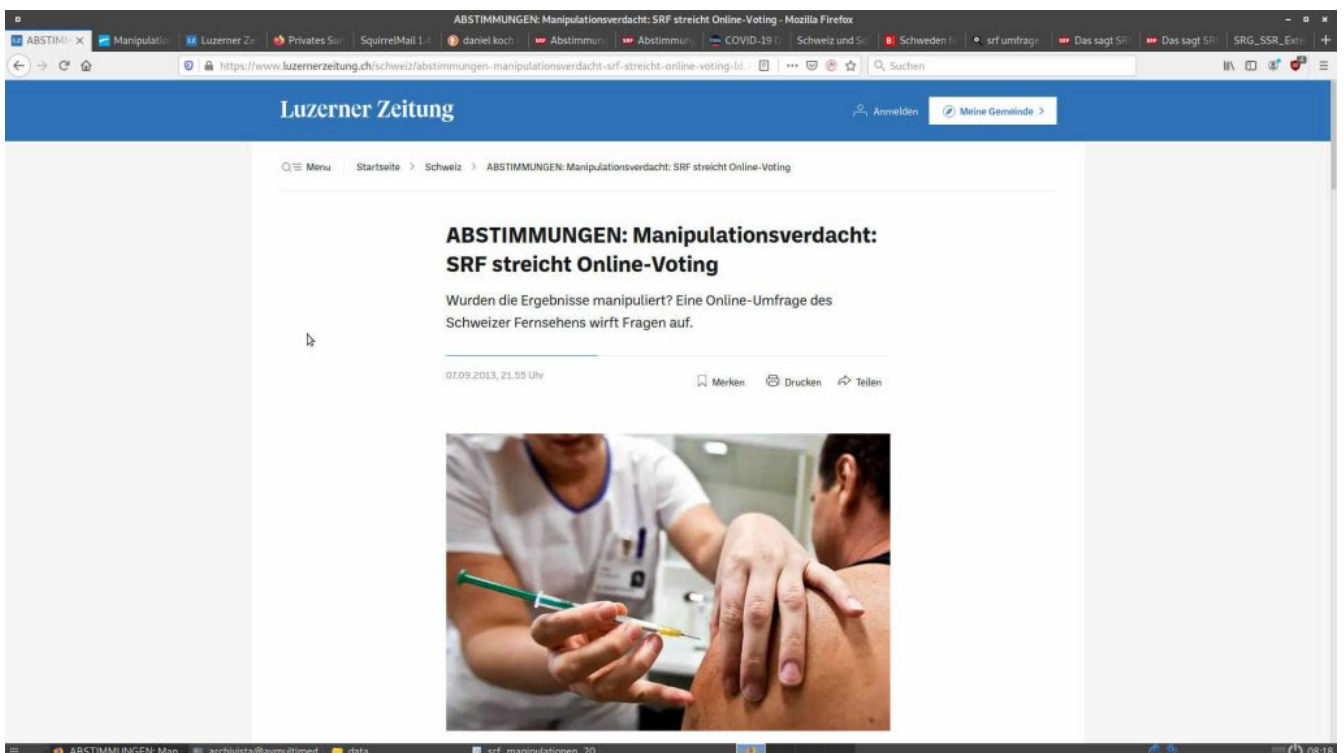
ABSTIMMUNGEN: Manipulationsverdacht: SRF streicht Online-Voting - Mozilla Firefox

ABSTIMM | Manipulatio | Luzerner Ze | Privates Su | SquirrelMail 1.4 | daniel koch | Abstimmun | Abstimmun | COVID-19 | Schweiz und S | Schweden | srf umfrage | Das sagt SR | Das sagt SR | SRG_SSR_Ext

https://www.luzernerzeitung.ch/schweiz/abstimmungen-manipulationsverdacht-srf-streicht-online-voting-ld.

Suchen

Luzerner Zeitung

Anmelden

Meine Gemeinde >

Menu

Startseite > Schweiz > ABSTIMMUNGEN: Manipulationsverdacht: SRF streicht Online-Voting

ABSTIMMUNGEN: Manipulationsverdacht: SRF streicht Online-Voting

Wurden die Ergebnisse manipuliert? Eine Online-Umfrage des Schweizer Fernsehens wirft Fragen auf.

07.09.2013, 21.55 Uhr

Merken Drucken Teilen

ABSTIMMUNGEN: Man | archivista@symultimed | data | srf_manipulationen_20 | 08:18